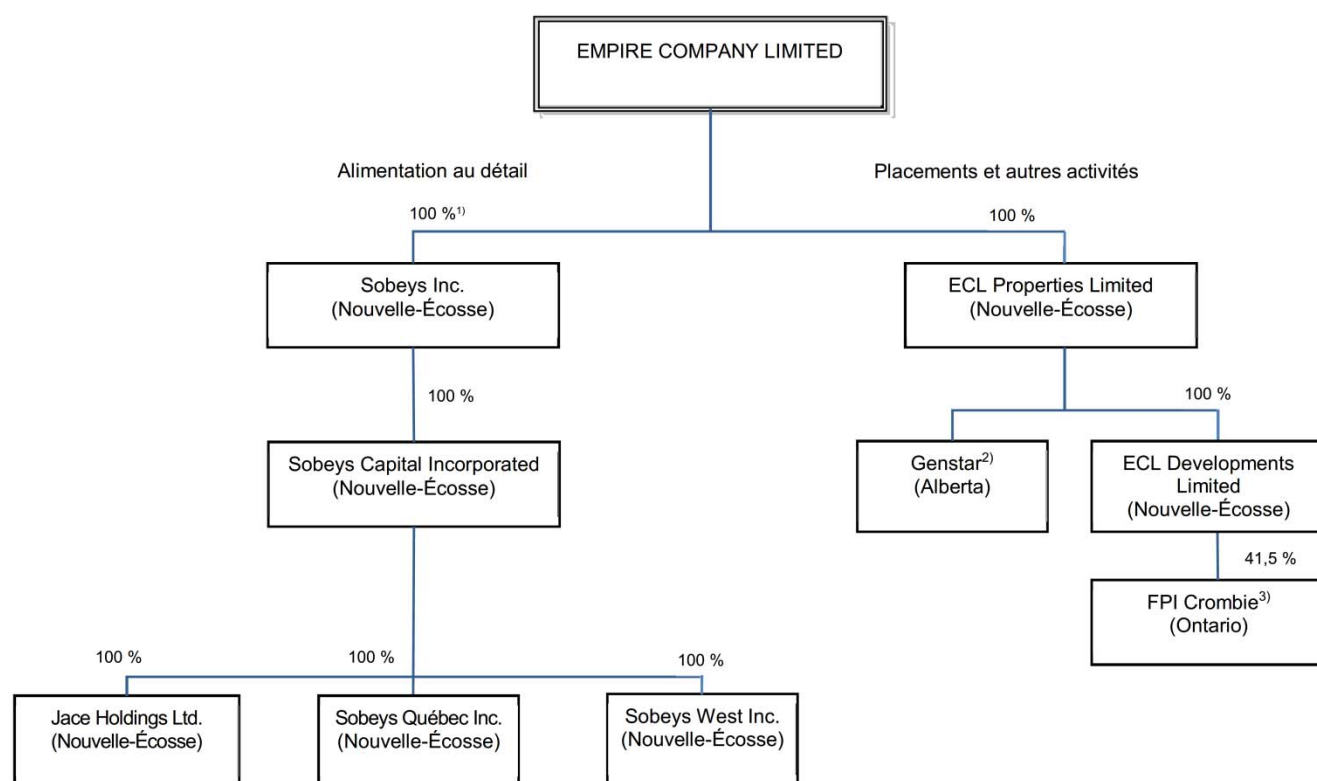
EMPIRE COMPANY LIMITED

Alimentation au détail

Placements et autres activités

100 %$^{1)}$

100 %

Sobeys Inc.
(Nouvelle-Écosse)

ECL Properties Limited
(Nouvelle-Écosse)

100 %

100 %

Sobeys Capital Incorporated
(Nouvelle-Écosse)

Genstar$^{2)}$
(Alberta)

ECL Developments Limited
(Nouvelle-Écosse)

41,5 %

FPI Crombie$^{3)}$
(Ontario)

100 %

100 %

100 %

Jace Holdings Ltd.
(Nouvelle-Écosse)

Sobeys Québec Inc.
(Nouvelle-Écosse)

Sobeys West Inc.
(Nouvelle-Écosse)